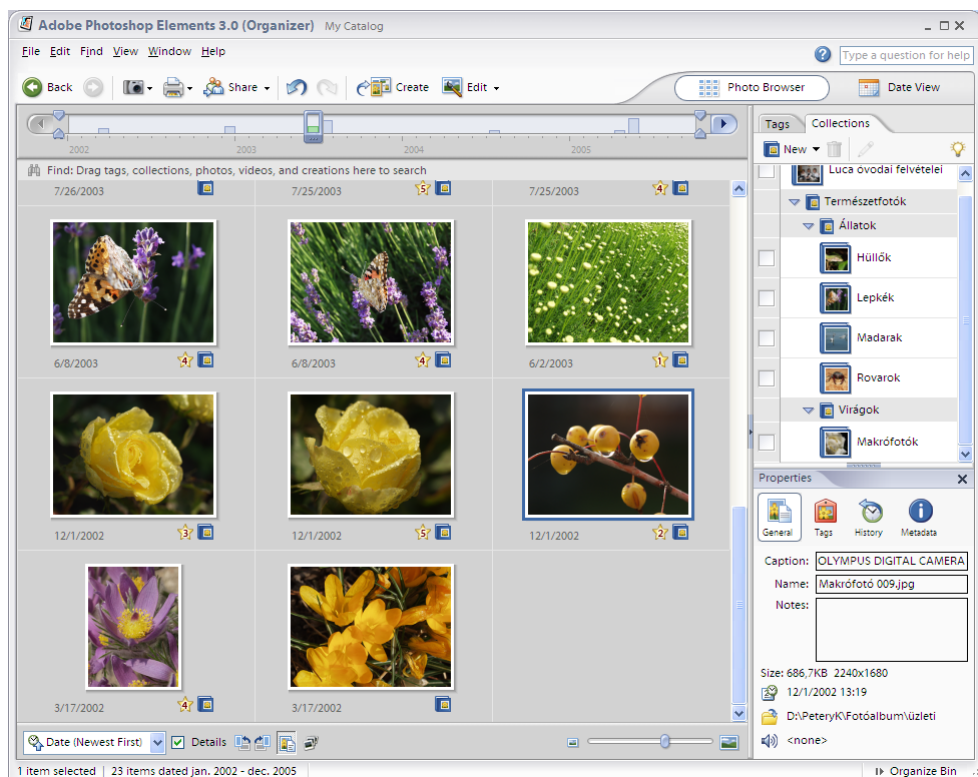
Adobe Photoshop Elements 3.0 (Organizer) My Catalog

File Edit Find View Window Help

Type a question for help

Back Share Create Edit

Photo Browser Date View

2002 2003 2004 2005

Find: Drag tags, collections, photos, videos, and creations here to search

7/26/2003 7/25/2003 5 7/25/2003 4

6/8/2003 4 6/8/2003 4 6/2/2003 1

12/1/2002 3 12/1/2002 5 12/1/2002 2

3/17/2002 4 3/17/2002

Date (Newest First) Details

Tags Collections

New

Luca óvodai felvételei
Természetfotók
Állatok
Hüllők
Lepkék
Madarak
Rovarok
Virágok
Makrófotók

Properties

General Tags History Metadata

Caption: OLYMPUS DIGITAL CAMERA
Name: Makrófotó 009.jpg
Notes:

Size: 686,7KB 2240x1680
12/1/2002 13:19
D:\PeteryK\Fotóalbum\üzleti
<none>

1 item selected 23 items dated jan. 2002 - dec. 2005

Organize Bin